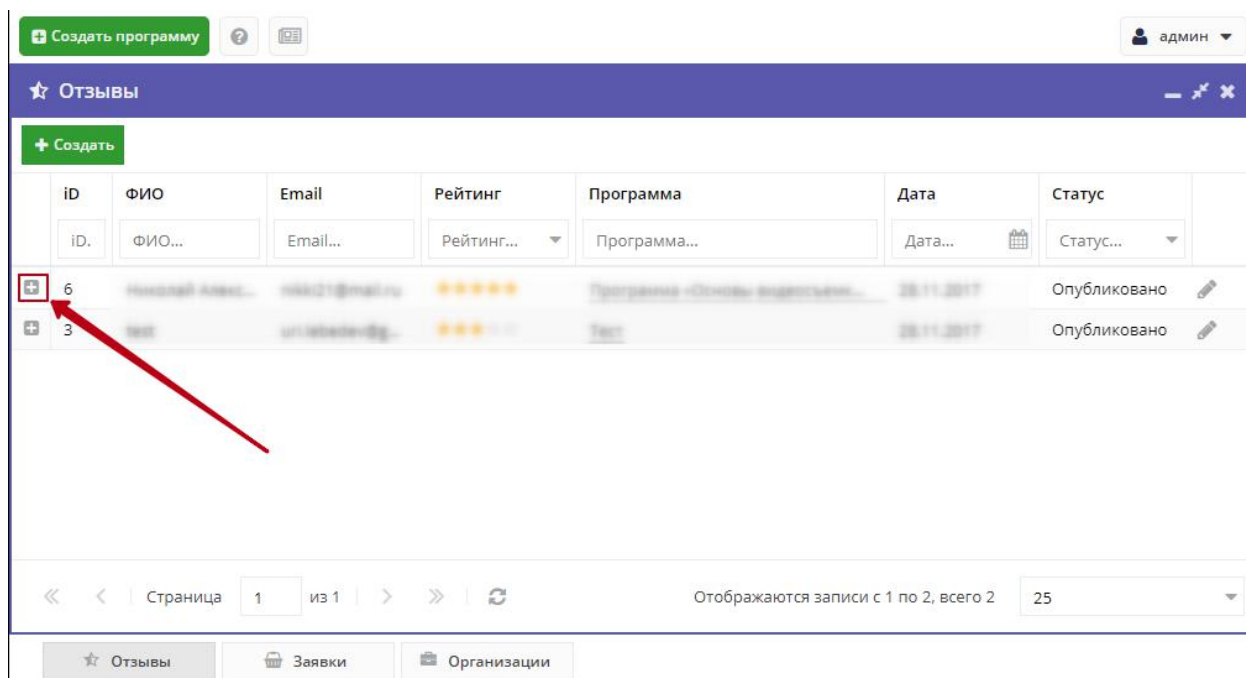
Создать программу

админ

Отзывы

Создать

| iD | ФИО | Email | Рейтинг | Программа | Дата | Статус |
|---|---|---|---|---|---|---|
| iD. | ФИО... | Email... | Рейтинг... | Программа... | Дата... | Статус... |
| 6 | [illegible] | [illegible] | | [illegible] | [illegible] | Опубликовано |
| 3 | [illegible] | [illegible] | | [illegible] | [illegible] | Опубликовано |

Страница 1 из 1

Отображаются записи с 1 по 2, всего 2

25

Отзывы

Заявки

Организации